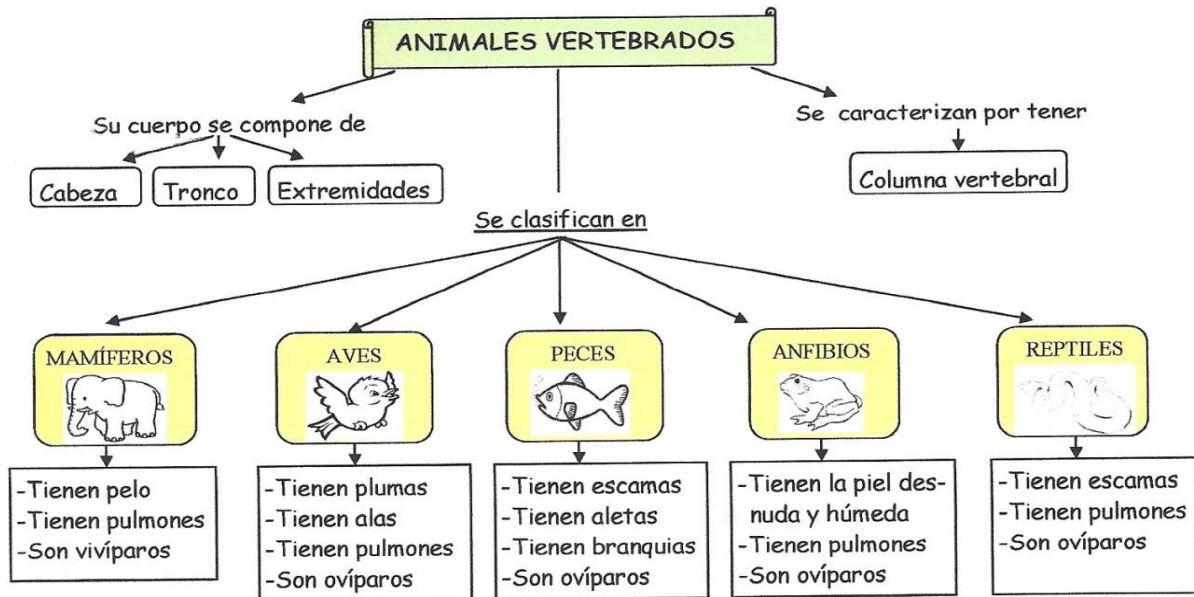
ANIMALES VERTEBRADOS

Su cuerpo se compone de

Cabeza

Tronco

Extremidades

Se caracterizan por tener

Columna vertebral

Se clasifican en

MAMÍFEROS

-Tienen pelo
-Tienen pulmones
-Son vivíparos

AVES

-Tienen plumas
-Tienen alas
-Tienen pulmones
-Son ovíparos

PECES

-Tienen escamas
-Tienen aletas
-Tienen branquias
-Son ovíparos

ANFIBIOS

-Tienen la piel desnuda y húmeda
-Tienen pulmones
-Son ovíparos

REPTILES

-Tienen escamas
-Tienen pulmones
-Son ovíparos